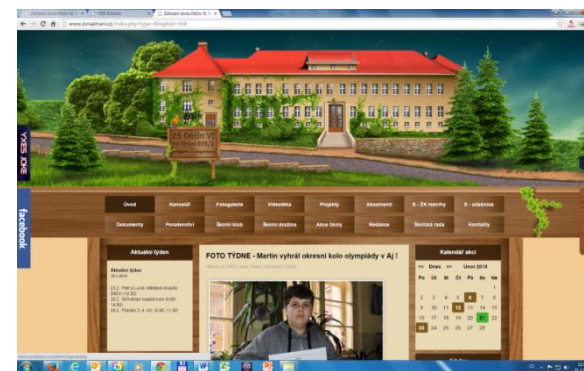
Základní škola Děčín VI
www.zsvalchami.cz/index.php?type=Blog&id=368

ZŠ Děčín VI

facebook

Úvod
Kontakt
Fotogalerie
Videotéka
Projekty
Absolventi
Š - ŽK rozvrhy
Š - oblastní
Dokumenty
Poradenství
Školní klub
Školní družina
Akce školy
Redakce
Školská rada
Kontakty

Aktuální týden

Aktuální týden

FOTO TÝDNE - Martin vyhrál okresní kolo olympiády v Aj !

Kalendář akcí
<< Dnes >> Únor 2018

| Po | Út | St | Čt | Pá | So | Ne |
|---|---|---|---|---|---|---|
| | | | 1 | 2 | 3 | 4 |
| 5 | 6 | 7 | 8 | 9 | 10 | 11 |
| 12 | 13 | 14 | 15 | 16 | 17 | 18 |
| 19 | 20 | 21 | 22 | 23 | 24 | 25 |
| 26 | 27 | 28 | | | | |